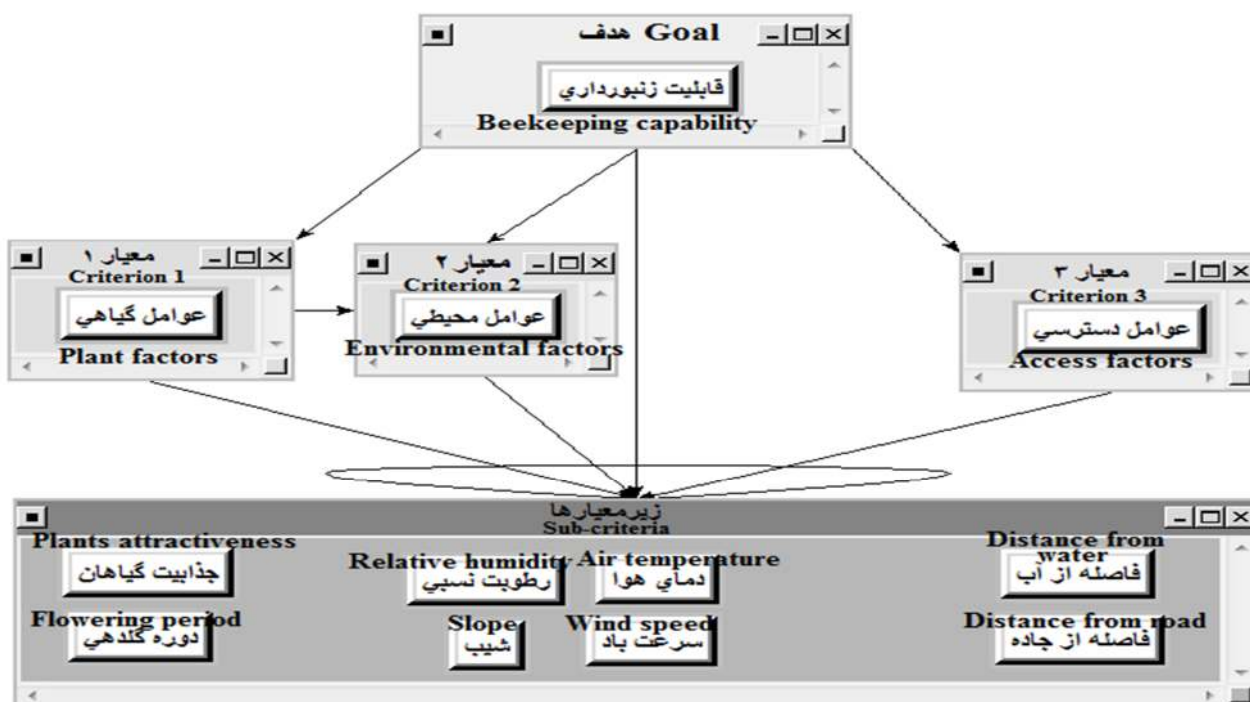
Goal هدف

قابليت زنبورداري

Beekeeping capability

معيار ۱
Criterion 1

عوامل گياهي

Plant factors

معيار ۲
Criterion 2

عوامل محيطي

Environmental factors

معيار ۳
Criterion 3

عوامل دسترسي

Access factors

زيرمعيارها
Sub-criteria

Plants attractiveness
جذابيت گياهان

Flowering period
دوره گلدهي

Relative humidity
رطوبت نسبي

Slope
شيب

Air temperature
دماي هوا

Wind speed
سرعت باد

Distance from water
فاصله از آب

Distance from road
فاصله از جاده